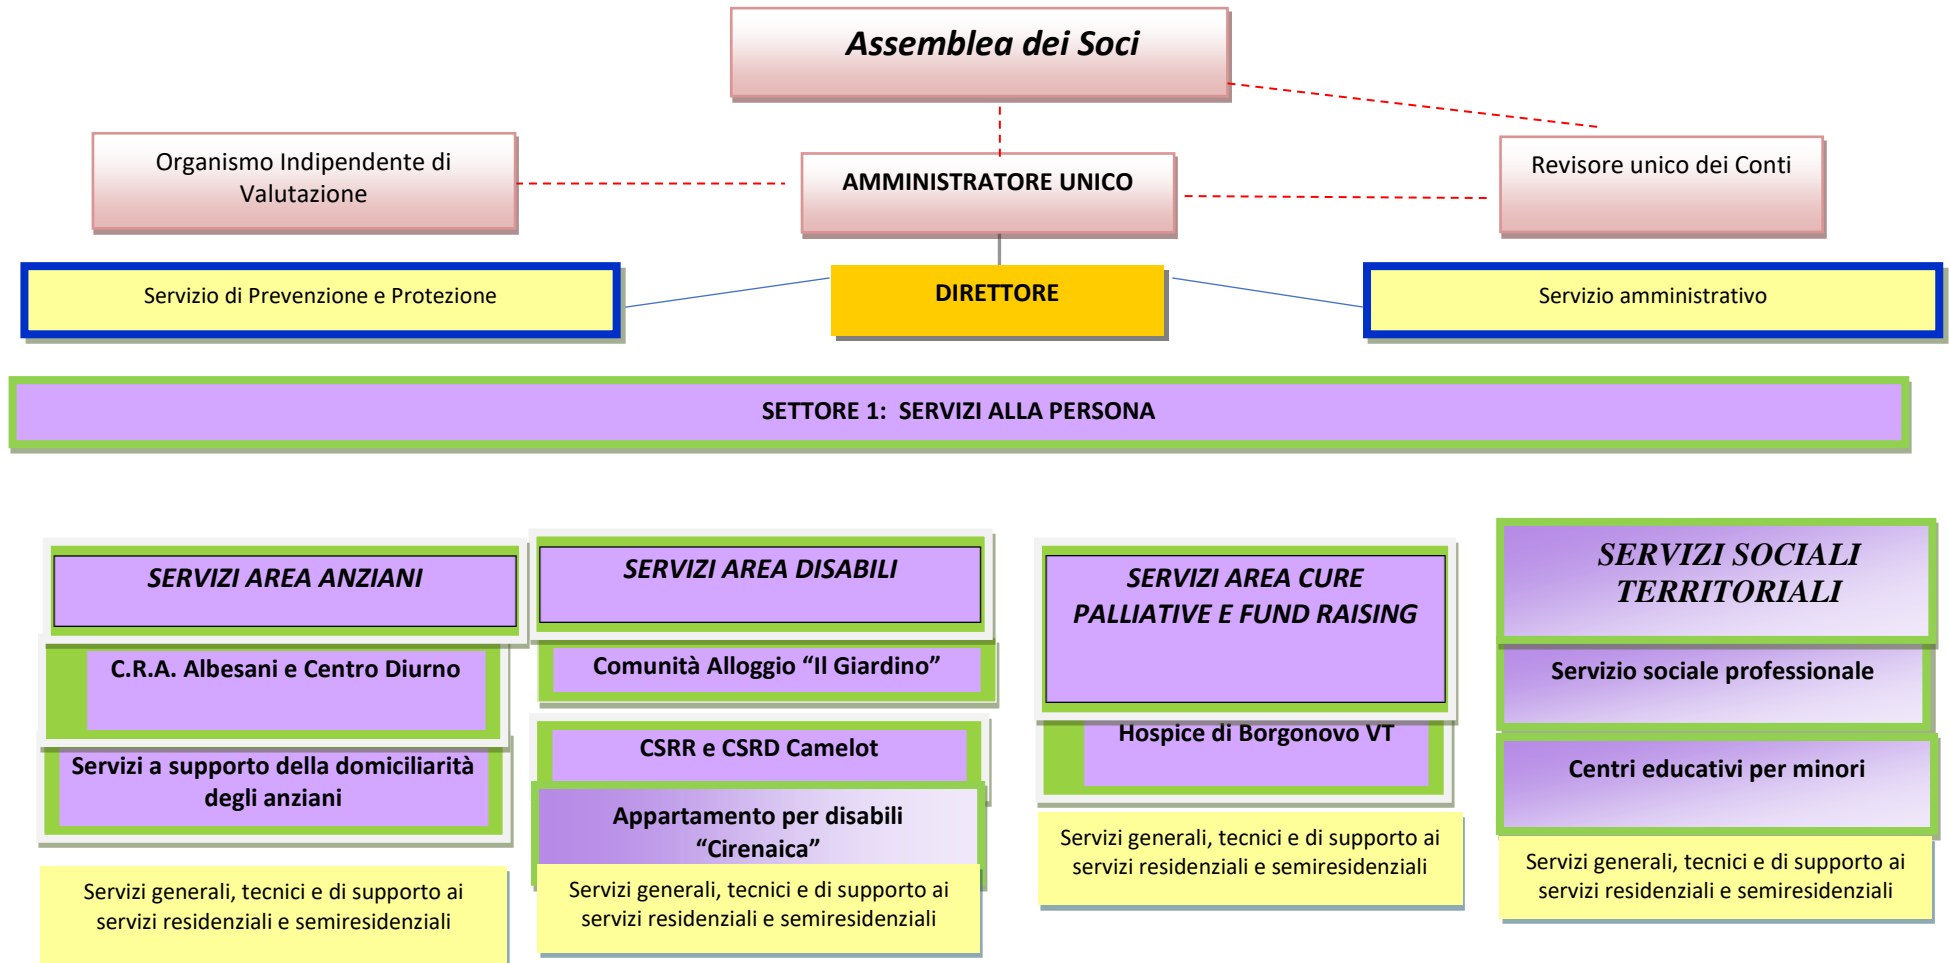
Assemblea dei Soci

Organismo Indipendente di Valutazione

AMMINISTRATORE UNICO

Revisore unico dei Conti

Servizio di Prevenzione e Protezione

DIRETTORE

Servizio amministrativo

SETTORE 1: SERVIZI ALLA PERSONA

SERVIZI AREA ANZIANI

C.R.A. Albesani e Centro Diurno

Servizi a supporto della domiciliarità degli anziani

Servizi generali, tecnici e di supporto ai servizi residenziali e semiresidenziali

SERVIZI AREA DISABILI

Comunità Alloggio "Il Giardino"

CSRR e CSRD Camelot

Appartamento per disabili "Cirenaica"

Servizi generali, tecnici e di supporto ai servizi residenziali e semiresidenziali

SERVIZI AREA CURE PALLIATIVE E FUND RAISING

Hospice di Borgonovo VT

Servizi generali, tecnici e di supporto ai servizi residenziali e semiresidenziali

SERVIZI SOCIALI TERRITORIALI

Servizio sociale professionale

Centri educativi per minori

Servizi generali, tecnici e di supporto ai servizi residenziali e semiresidenziali